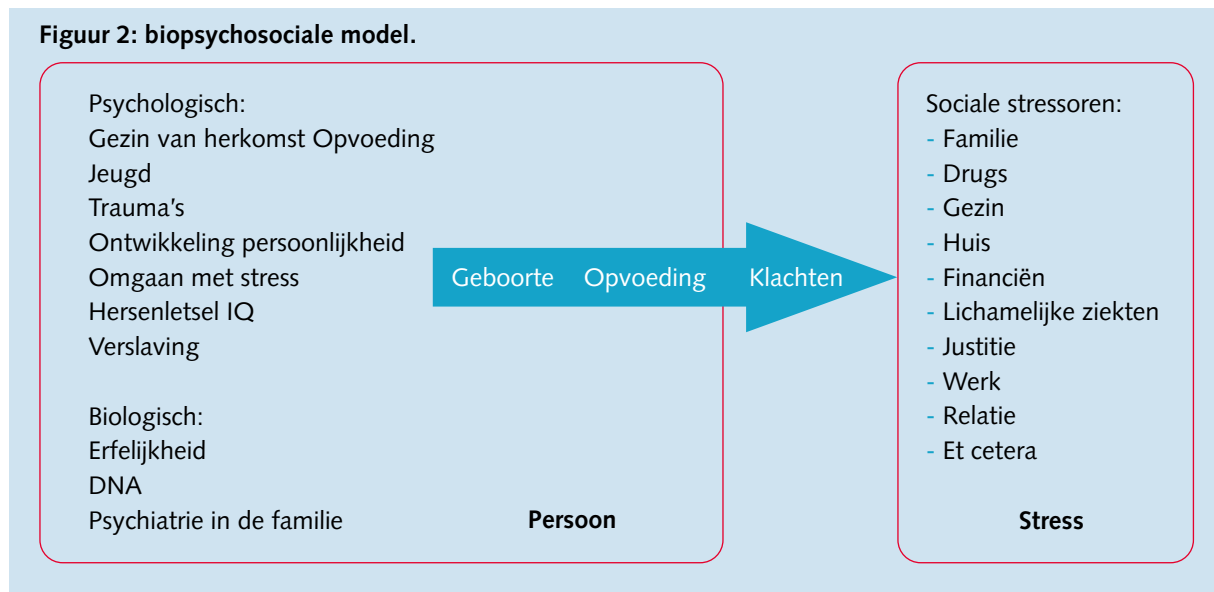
Figuur 2: biopsychosociale model.

Psychologisch:
Gezin van herkomst Opvoeding
Jeugd
Trauma's
Ontwikkeling persoonlijkheid
Omgaan met stress
Hersenletsel IQ
Verslaving

Biologisch:
Erfelijkheid
DNA
Psychiatrie in de familie

Persoon

Geboorte Opvoeding Klachten

Sociale stressoren:
- Familie
- Drugs
- Gezin
- Huis
- Financiën
- Lichamelijke ziekten
- Justitie
- Werk
- Relatie
- Et cetera

Stress